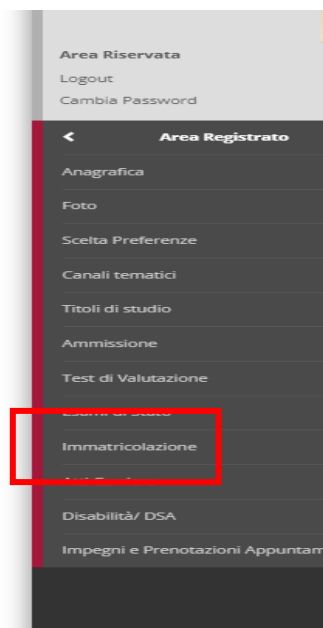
Area Riservata
Logout
Cambia Password

<
Area Registrato

Anagrafica

Foto

Scelta Preferenze

Canali tematici

Titoli di studio

Ammissione

Test di Valutazione

Esami di Stato

Immatricolazione

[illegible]

Disabilità/ DSA

Impegni e Prenotazioni Appuntam